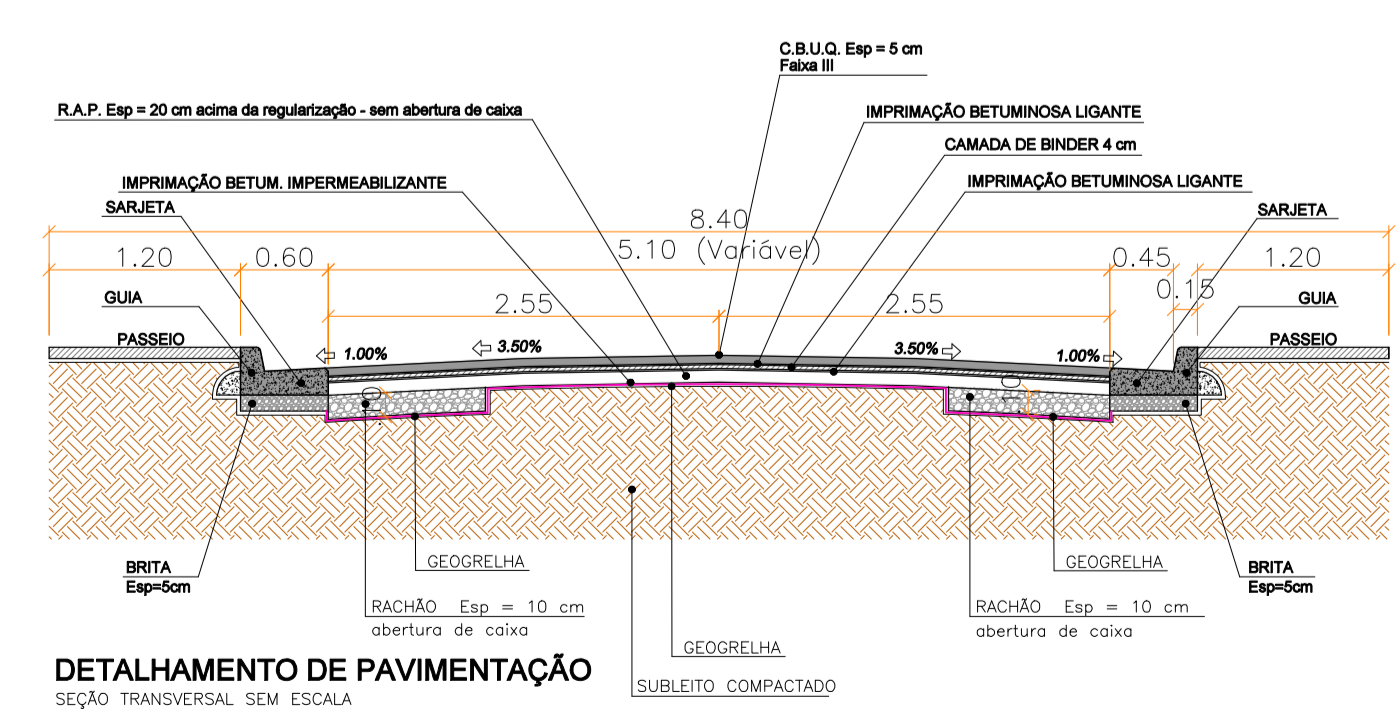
C.B.U.Q. Esp = 5 cm
Faixa III

R.A.P. Esp = 20 cm acima da regularização - sem abertura de caixa

IMPRIMAÇÃO BETUMINOSA LIGANTE

CAMADA DE BINDER 4 cm

IMPRIMAÇÃO BETUM. IMPERMEABILIZANTE

IMPRIMAÇÃO BETUMINOSA LIGANTE

SARJETA

SARJETA

8.40

1.20

0.60

5.10 (Variável)

0.45

1.20

0.15

2.55

2.55

GUIA

GUIA

PASSEIO

PASSEIO

1.00%

3.50%

3.50%

1.00%

BRITA
Esp=5cm

GEOGRELHA

GEOGRELHA

BRITA
Esp=5cm

RACHÃO Esp = 10 cm
abertura de caixa

RACHÃO Esp = 10 cm
abertura de caixa

GEOGRELHA

DETALHAMENTO DE PAVIMENTAÇÃO
SEÇÃO TRANSVERSAL SEM ESCALA

SUBLEITO COMPACTADO